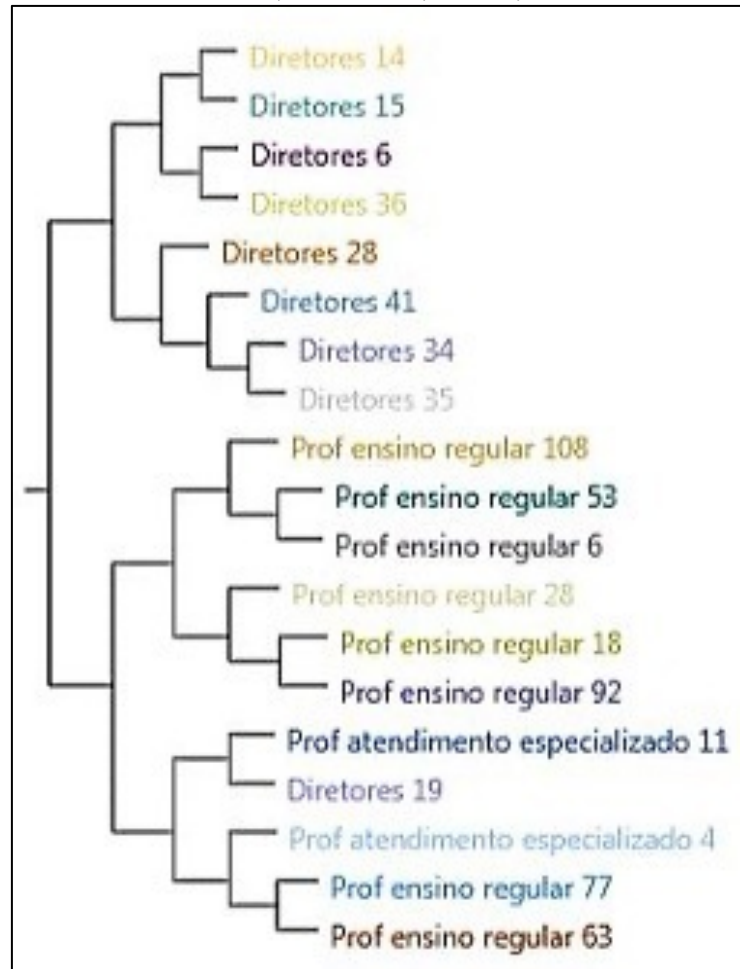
Diretores 14
Diretores 15
Diretores 6
Diretores 36
Diretores 28
Diretores 41
Diretores 34
Diretores 35
Prof ensino regular 108
Prof ensino regular 53
Prof ensino regular 6
Prof ensino regular 28
Prof ensino regular 18
Prof ensino regular 92
Prof atendimento especializado 11
Diretores 19
Prof atendimento especializado 4
Prof ensino regular 77
Prof ensino regular 63